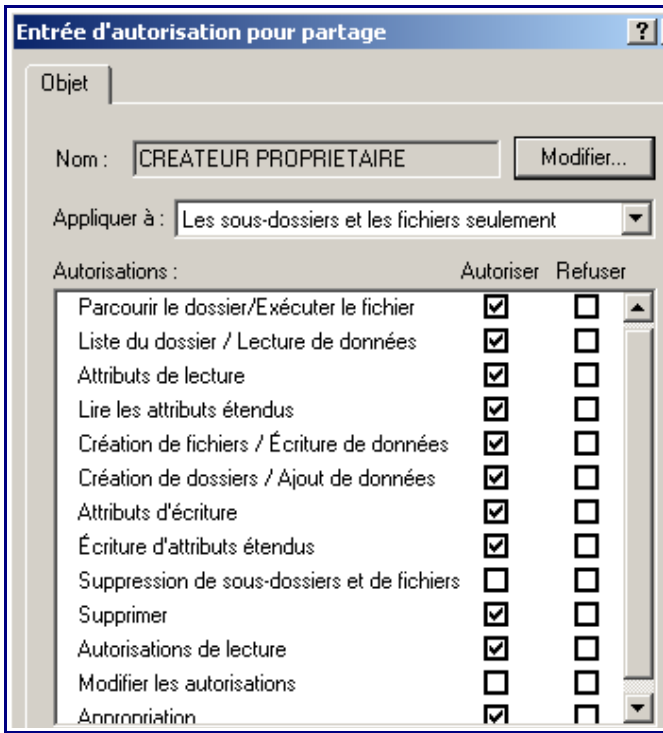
Entrée d'autorisation pour partage ?

Objet

Nom : CREATEUR PROPRIETAIRE Modifier...

Appliquer à : Les sous-dossiers et les fichiers seulement

| Autorisations : | Autoriser | Refuser |
|---|---|---|
| Parcourir le dossier/Exécuter le fichier | ☑ | ☐ |
| Liste du dossier / Lecture de données | ☑ | ☐ |
| Attributs de lecture | ☑ | ☐ |
| Lire les attributs étendus | ☑ | ☐ |
| Création de fichiers / Écriture de données | ☑ | ☐ |
| Création de dossiers / Ajout de données | ☑ | ☐ |
| Attributs d'écriture | ☑ | ☐ |
| Écriture d'attributs étendus | ☑ | ☐ |
| Suppression de sous-dossiers et de fichiers | ☐ | ☐ |
| Supprimer | ☑ | ☐ |
| Autorisations de lecture | ☑ | ☐ |
| Modifier les autorisations | ☐ | ☐ |
| Appropriation | ☑ | ☐ |